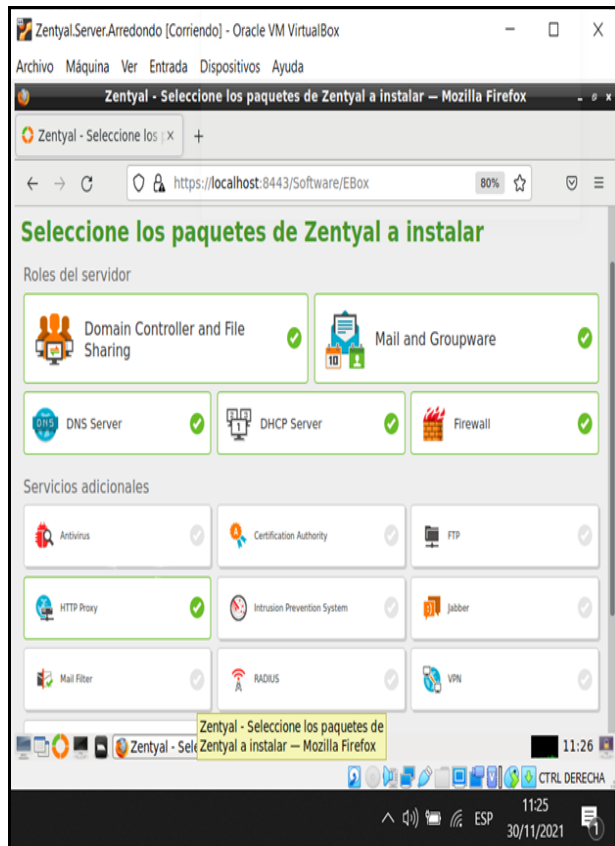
Zentyal.Server.Arredondo [Corriendo] - Oracle VM VirtualBox

Archivo Máquina Ver Entrada Dispositivos Ayuda

Zentyal - Seleccione los paquetes de Zentyal a instalar — Mozilla Firefox

Zentyal - Seleccione los p ×

https://localhost:8443/Software/EBox

80%

Seleccione los paquetes de Zentyal a instalar

Roles del servidor

Domain Controller and File Sharing

Mail and Groupware

DNS Server

DHCP Server

Firewall

Servicios adicionales

Antivirus

Certification Authority

FTP

HTTP Proxy

Intrusion Prevention System

Jabber

Mail Filter

RADIUS

VPN

Zentyal - Sele

Zentyal - Seleccione los paquetes de Zentyal a instalar — Mozilla Firefox

11:26

CTRL DERECHA

ESP

11:25

30/11/2021